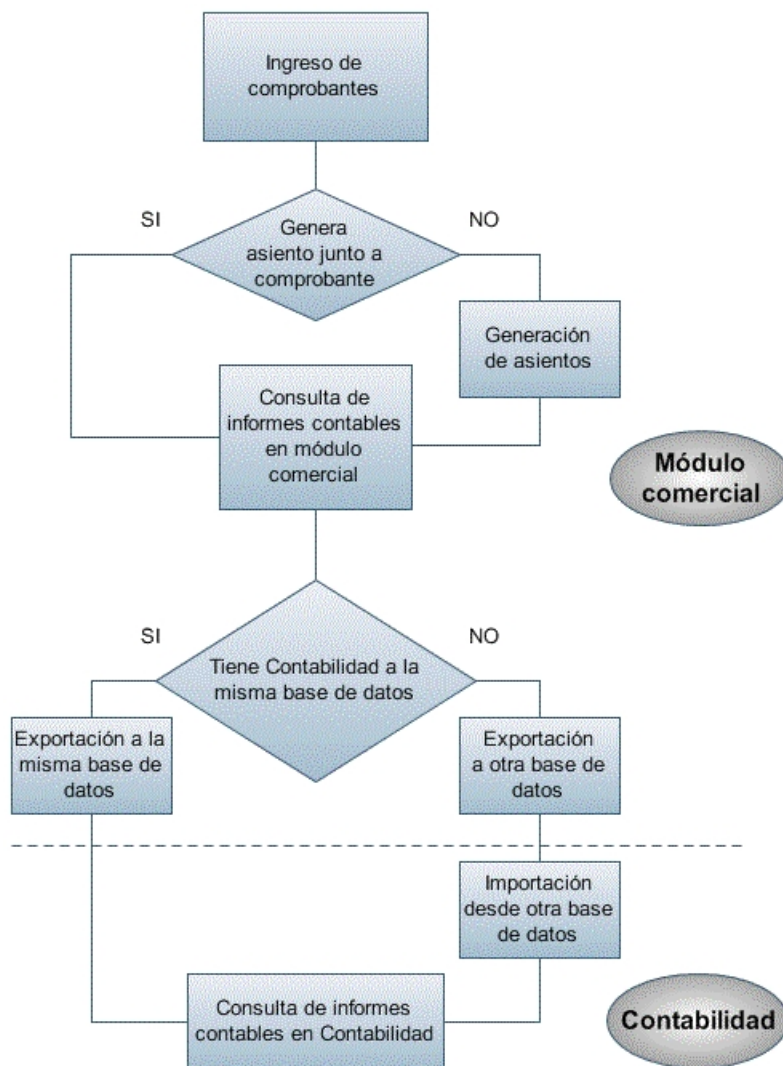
Ingreso de comprobantes

SI

Genera asiento junto a comprobante

NO

Generación de asientos

Consulta de informes contables en módulo comercial

Módulo comercial

SI

Tiene Contabilidad a la misma base de datos

NO

Exportación a la misma base de datos

Exportación a otra base de datos

Importación desde otra base de datos

Consulta de informes contables en Contabilidad

Contabilidad